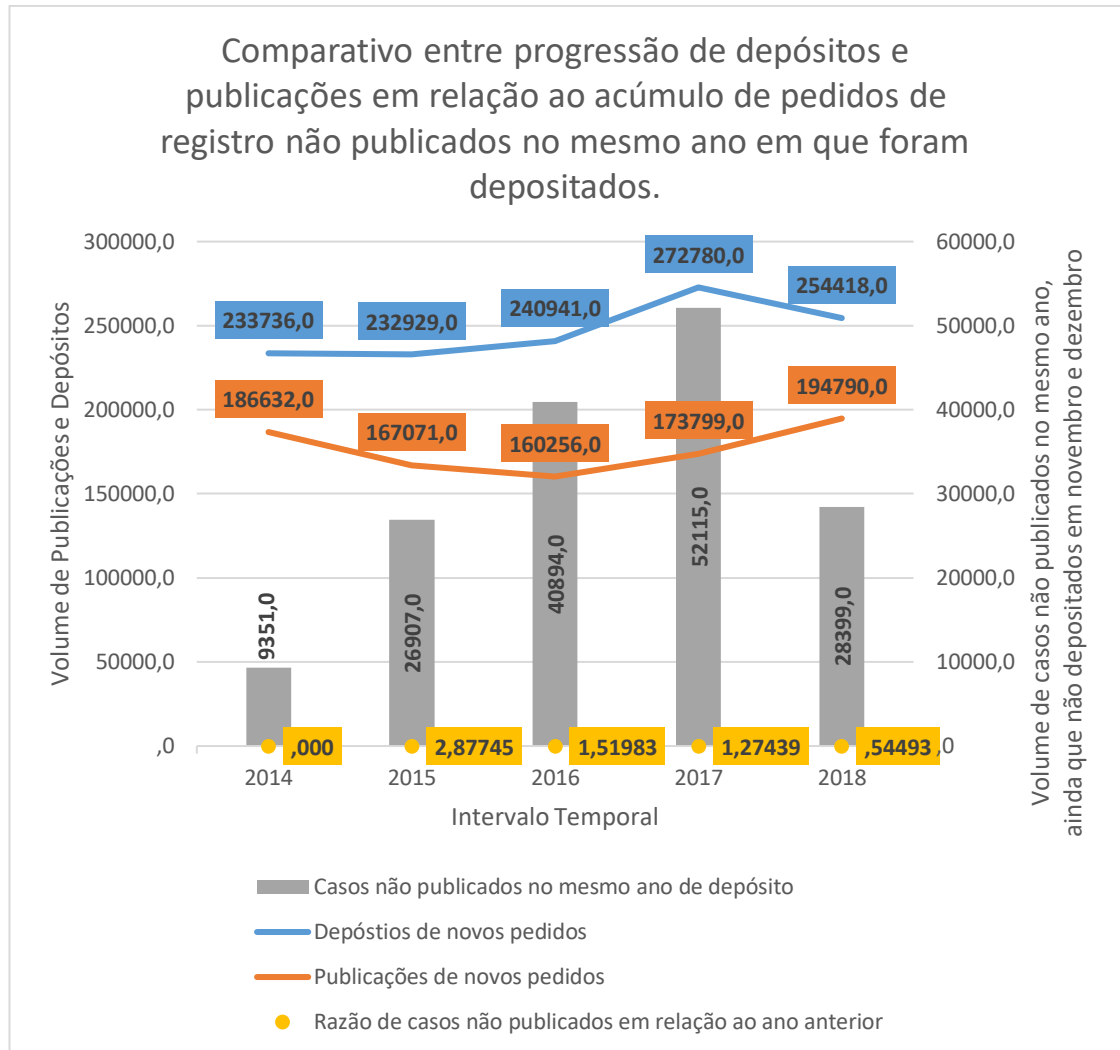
Comparativo entre progressão de depósitos e publicações em relação ao acúmulo de pedidos de registro não publicados no mesmo ano em que foram depositados.

Volume de Publicações e Depósitos

300000,0
250000,0
200000,0
150000,0
100000,0
50000,0
,0

Volume de casos não publicados no mesmo ano, ainda que não depositados em novembro e dezembro

60000,0
50000,0
40000,0
30000,0
20000,0
10000,0
,0

233736,0
232929,0
240941,0
272780,0
254418,0

186632,0
167071,0
160256,0
173799,0
194790,0

9351,0
26907,0
40894,0
52115,0
28399,0

,000
2,87745
1,51983
1,27439
,54493

2014
2015
2016
2017
2018

Intervalo Temporal

Casos não publicados no mesmo ano de depósito
Depóstios de novos pedidos
Publicações de novos pedidos
Razão de casos não publicados em relação ao ano anterior